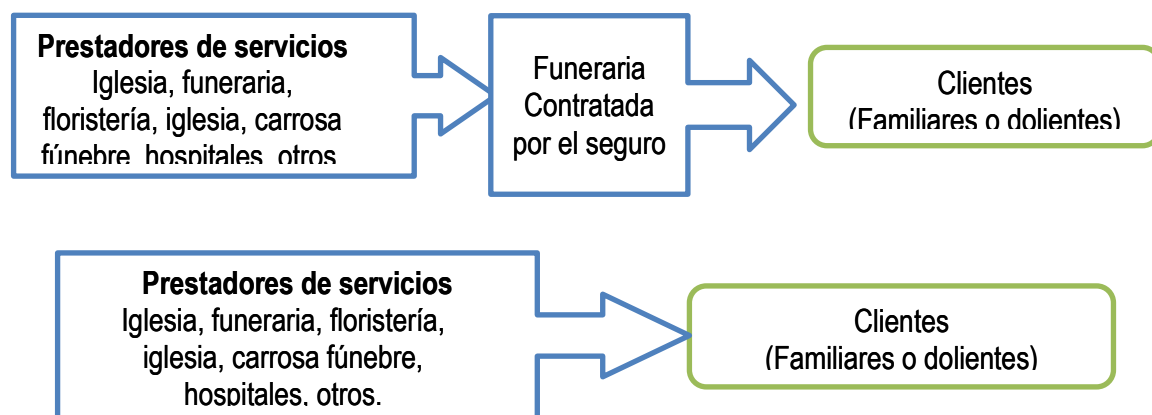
Prestadores de servicios
Iglesia, funeraria, floristería, iglesia, carrosa fúnebre, hospitales, otros

Funeraria Contratada por el seguro

Clientes
(Familiares o dolientes)

Prestadores de servicios
Iglesia, funeraria, floristería, iglesia, carrosa fúnebre, hospitales, otros.

Clientes
(Familiares o dolientes)